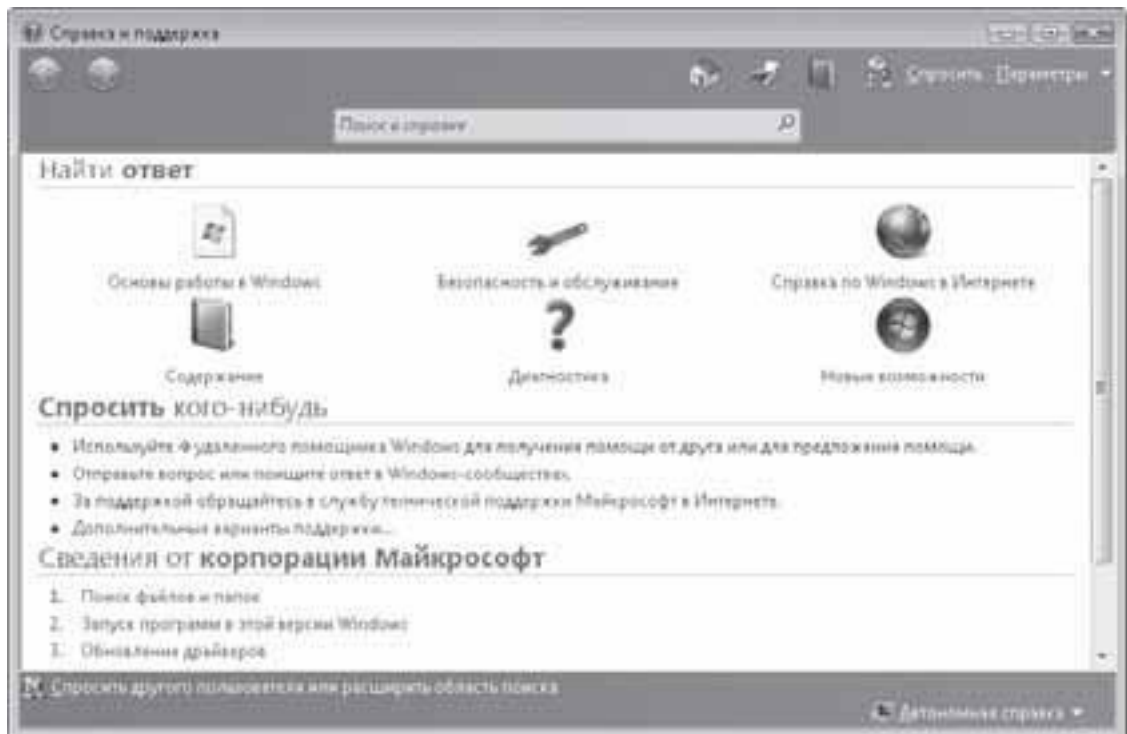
Справка и поддержка

Спросить Параметры

Поиск в справке

Найти ответ

Основы работы в Windows

Безопасность и обслуживание

Справка по Windows в Интернете

Содержание

Диагностика

Новые возможности

Спросить кого-нибудь

• Используйте удаленного помощника Windows для получения помощи от друга или для предложения помощи.
• Отправьте вопрос или поищите ответ в Windows-сообществах.
• За поддержкой обращайтесь в службу технической поддержки Майкрософт в Интернете.
• Дополнительные варианты поддержки...

Сведения от корпорации Майкрософт

1. Поиск файлов и папок
2. Запуск программ в этой версии Windows
3. Обновление драйверов

Спросить другого пользователя или расширить область поиска

Автономная справка